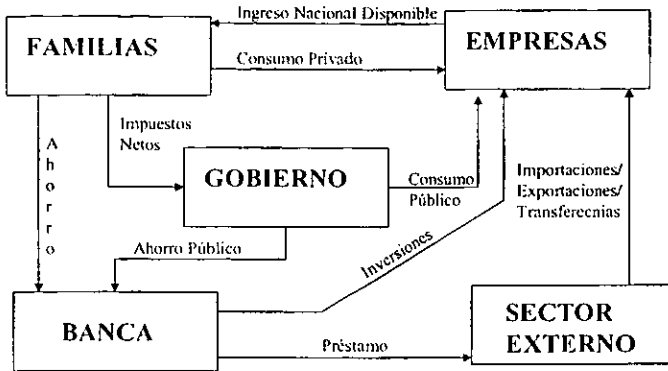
Ingreso Nacional Disponible

FAMILIAS

EMPRESAS

Consumo Privado

Impuestos Netos

A h o r r o

GOBIERNO

Consumo Público

Importaciones/ Exportaciones/ Transferecnias

Ahorro Público

Inversiones

BANCA

Préstamo

SECTOR EXTERNO